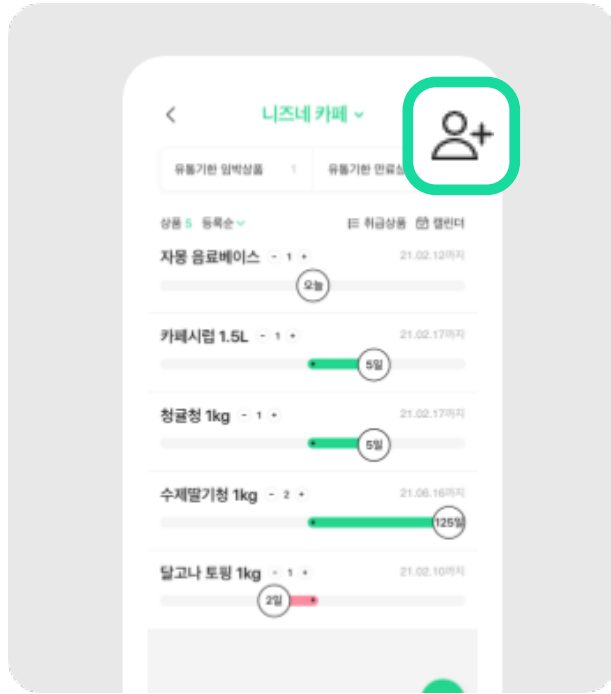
<

니즈네 카페

유통기한 임박상품 1

유통기한 만료상

상품 5 등록순

취급상품 캘린더

자몽 음료베이스 - 1 +

21.02.12까지

오늘

카페시럽 1.5L - 1 +

21.02.17까지

5일

청귤청 1kg - 1 +

21.02.17까지

5일

수제딸기청 1kg - 2 +

21.06.16까지

125일

달고나 토핑 1kg - 1 +

21.02.10까지

2일